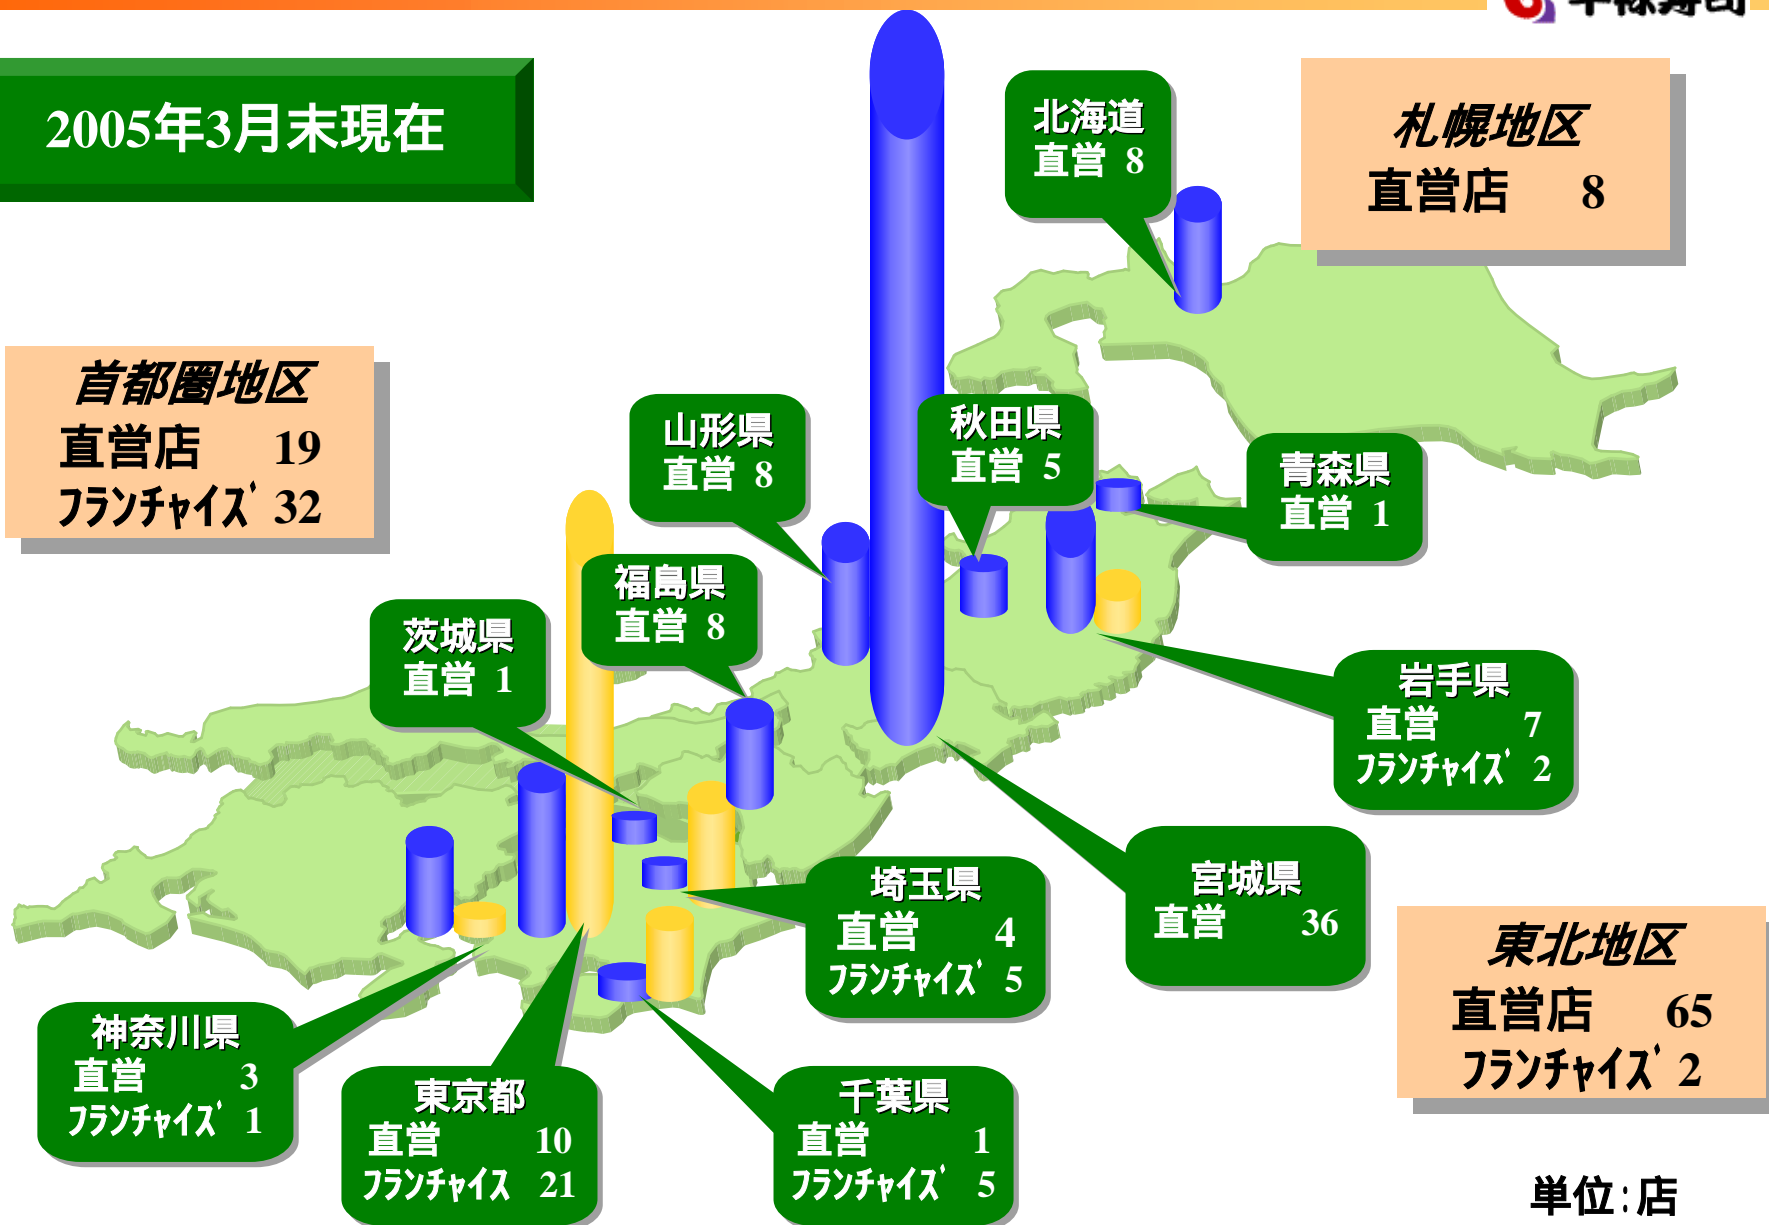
2005年3月末現在

北海道
直営 8

札幌地区
直営店 8

首都圏地区
直営店 19
ﾌﾗﾝﾁｬｲｽﾞ 32

山形県
直営 8

秋田県
直営 5

青森県
直営 1

福島県
直営 8

茨城県
直営 1

岩手県
直営 7
ﾌﾗﾝﾁｬｲｽﾞ 2

埼玉県
直営 4
ﾌﾗﾝﾁｬｲｽﾞ 5

宮城県
直営 36

東北地区
直営店 65
ﾌﾗﾝﾁｬｲｽﾞ 2

神奈川県
直営 3
ﾌﾗﾝﾁｬｲｽﾞ 1

東京都
直営 10
ﾌﾗﾝﾁｬｲｽ 21

千葉県
直営 1
ﾌﾗﾝﾁｬｲｽﾞ 5

単位:店